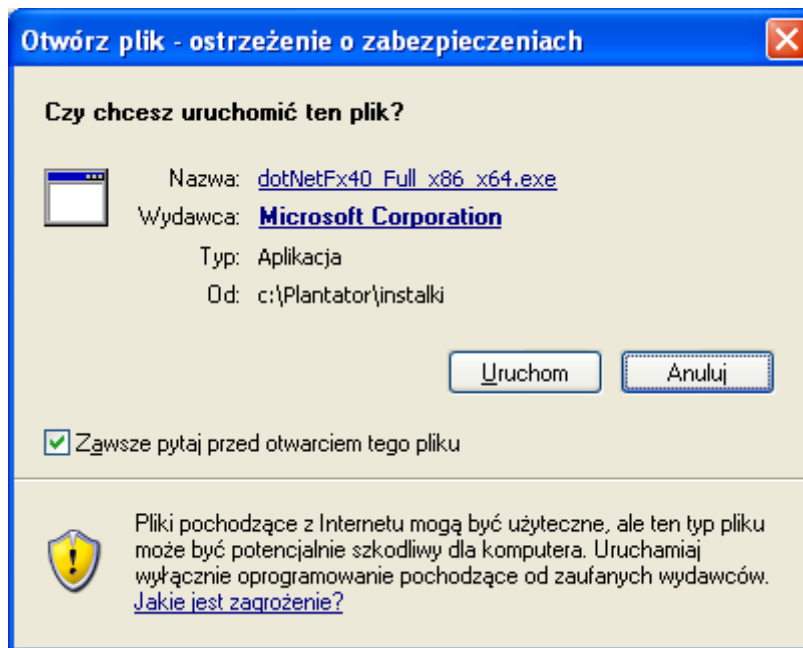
Otwórz plik - ostrzeżenie o zabezpieczeniach

Czy chcesz uruchomić ten plik?

Nazwa: dotNetFx40_Full_x86_x64.exe
Wydawca: Microsoft Corporation
Typ: Aplikacja
Od: c:\Plantator\instalki

Uruchom
Anuluj

Zawsze pytaj przed otwarciem tego pliku

Pliki pochodzące z Internetu mogą być użyteczne, ale ten typ pliku może być potencjalnie szkodliwy dla komputera. Uruchamiaj wyłącznie oprogramowanie pochodzące od zaufanych wydawców. Jakie jest zagrożenie?